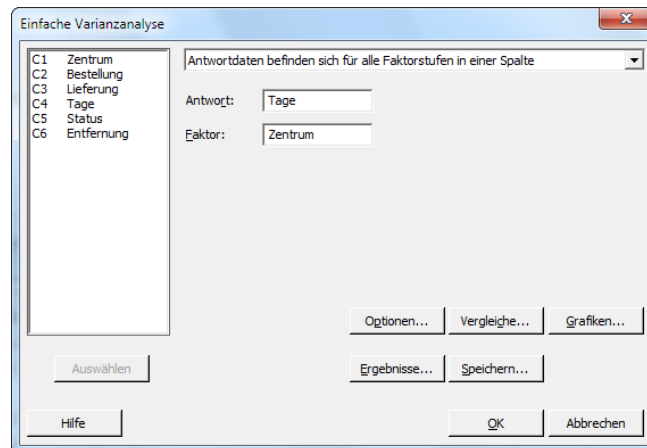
Einfache Varianzanalyse

X

C1 Zentrum
C2 Bestellung
C3 Lieferung
C4 Tage
C5 Status
C6 Entfernung

Antwortdaten befinden sich für alle Faktorstufen in einer Spalte

Antwort: Tage

Faktor: Zentrum

Optionen...

Vergleiche...

Grafiken...

Auswählen

Ergebnisse...

Speichern...

Hilfe

OK

Abbrechen